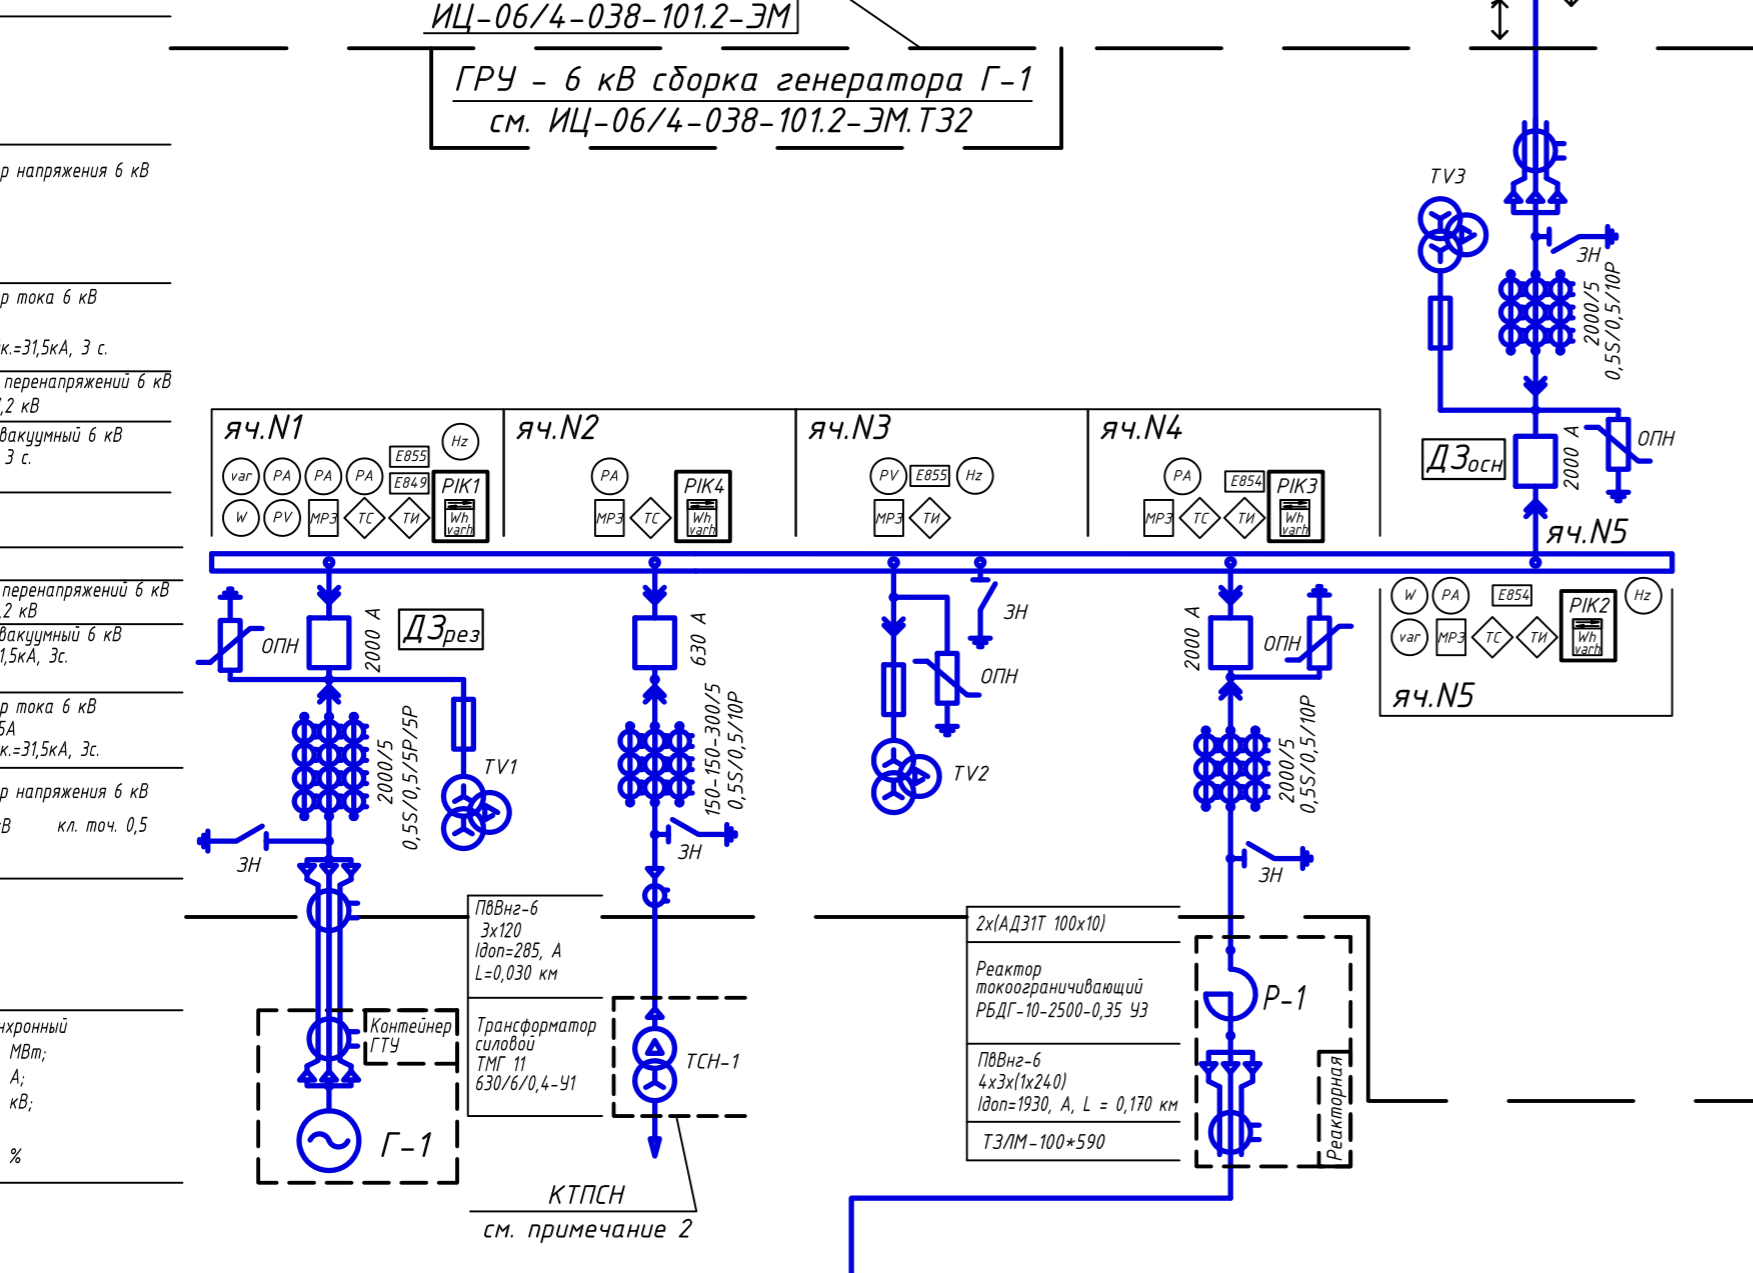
ИЦ-06/4-038-101.2-ЭМ

ГРУ - 6 кВ сборка генератора Г-1
см. ИЦ-06/4-038-101.2-ЭМ.Т32

р напряжения 6 кВ

р тока 6 кВ

к.=31,5кА, 3 с.

перенапряжений 6 кВ
,2 кВ

вакуумный 6 кВ
3 с.

перенапряжений 6 кВ
,2 кВ

вакуумный 6 кВ
1,5кА, 3с.

р тока 6 кВ
5А
к.=31,5кА, 3с.

р напряжения 6 кВ
В кл. точ. 0,5

нхронный
МВт;
А;
кВ;
%

TV3
ЗН
2000/5
0,5S/0,5/10P
ОПН
ДЗосн
2000 А
яч.N5

яч.N1
Hz
E855
var PA PA PA
E849
PIK1
Wh varh
W PV МРЗ ТС ТИ

яч.N2
PA
PIK4
МРЗ ТС
Wh varh

яч.N3
PV E855 Hz
МРЗ ТИ

яч.N4
PA
E854
PIK3
МРЗ ТС ТИ
Wh varh

W PA E854 PIK2 Hz
var МРЗ ТС ТИ
Wh varh
яч.N5

ОПН
2000 А
ДЗрез
2000/5
0,5S/0,5/5P/5P
TV1
ЗН

630 А
150-150-300/5
0,5S/0,5/10P
ЗН

ЗН
ОПН
TV2

2000 А
ОПН
2000/5
0,5S/0,5/10P
ЗН

ПвВнг-6
3х120
Iдоп=285, А
L=0,030 км

Трансформатор силовой
ТМГ 11
630/6/0,4-У1

Контейнер ГТУ
Г-1
ТСН-1

КТПСН
см. примечание 2

2х(АДЗ1Т 100х10)

Реактор токоограничивающий
РБДГ-10-2500-0,35 У3

ПвВнг-6
4х3х(1х240)
Iдоп=1930, А, L = 0,170 км

ТЗЛМ-100*590

Р-1
Реакторная